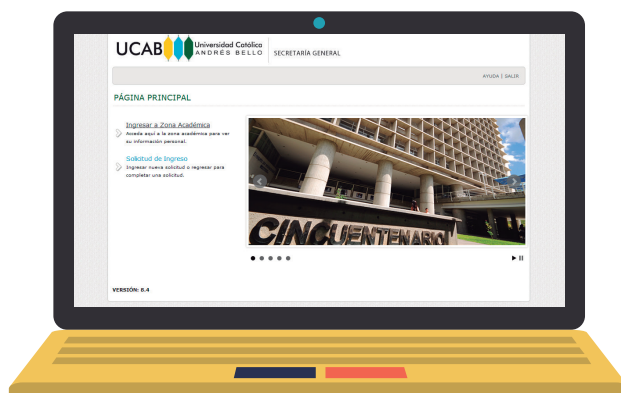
UCAB Universidad Católica ANDRÉS BELLO

SECRETARÍA GENERAL

AYUDA | SALIR

PÁGINA PRINCIPAL

Ingresar a Zona Académica
Accede aquí a la zona académica para ver su información personal.

Solicitud de Ingreso
Ingresar nueva solicitud o regresar para completar una solicitud.

CINCUENTENARIO

VERSIÓN: 8.4